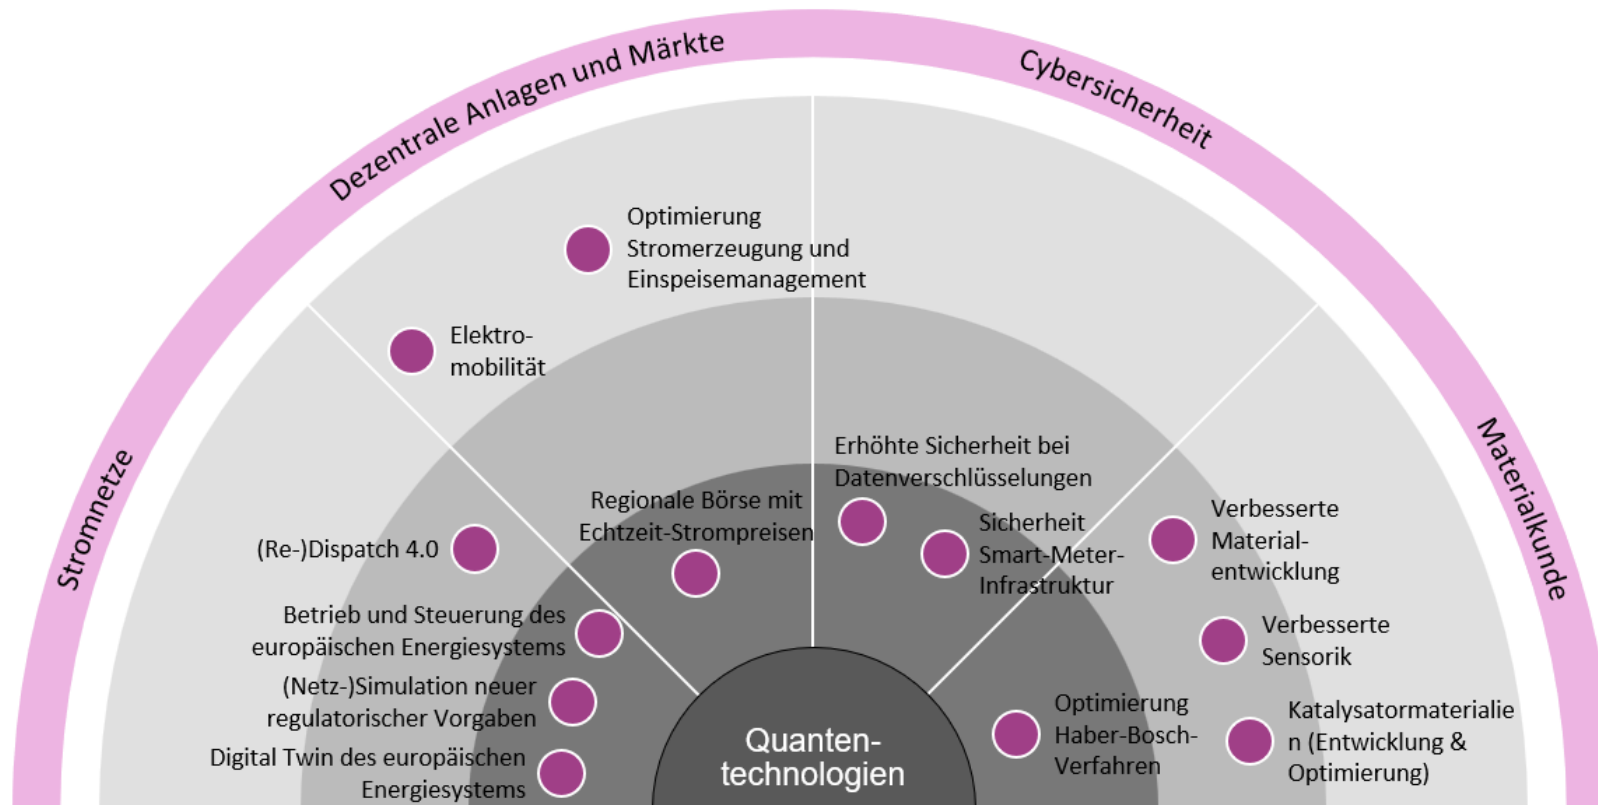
Dezentrale Anlagen und Märkte

Cybersicherheit

Stromnetze

Materialkunde

Optimierung Stromerzeugung und Einspeisemanagement

Elektromobilität

Erhöhte Sicherheit bei Datenverschlüsselungen

Regionale Börse mit Echtzeit-Strompreisen

Sicherheit Smart-Meter-Infrastruktur

Verbesserte Materialentwicklung

(Re-)Dispatch 4.0

Betrieb und Steuerung des europäischen Energiesystems

Verbesserte Sensorik

(Netz-)Simulation neuer regulatorischer Vorgaben

Optimierung Haber-Bosch-Verfahren

Katalysatormaterialien (Entwicklung & Optimierung)

Digital Twin des europäischen Energiesystems

Quantentechnologien